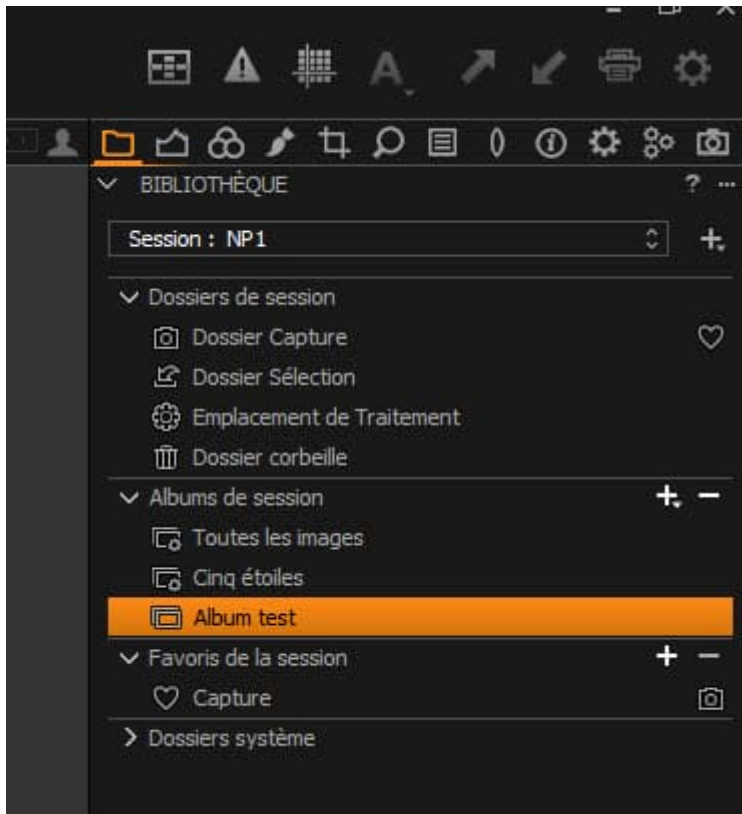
BIBLIOTHÈQUE

?

Session : NP1

Dossiers de session

Dossier Capture

Dossier Sélection

Emplacement de Traitement

Dossier corbeille

Albums de session

Toutes les images

Cinq étoiles

Album test

Favoris de la session

Capture

Dossiers système